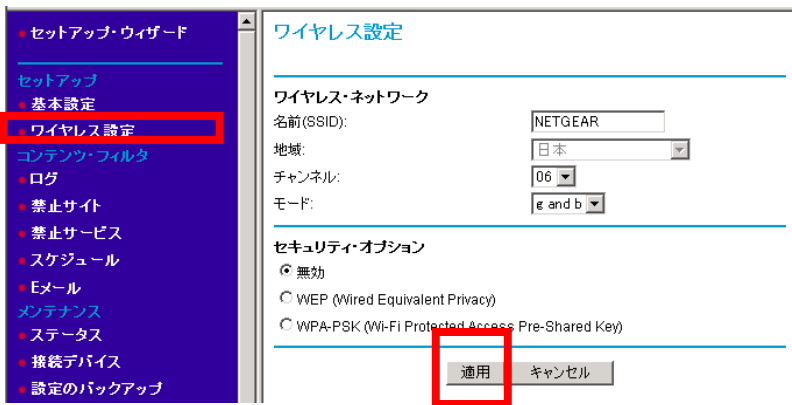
セットアップ・ウィザード

セットアップ
基本設定
ワイヤレス設定
コンテンツ・フィルタ
ログ
禁止サイト
禁止サービス
スケジュール
Eメール
メンテナンス
ステータス
接続デバイス
設定のバックアップ

ワイヤレス設定

ワイヤレス・ネットワーク

| | |
|---|---|
| 名前(SSID): | NETGEAR |
| 地域: | 日本 |
| チャンネル: | 06 |
| モード: | g and b |

セキュリティ・オプション
無効
WEP (Wired Equivalent Privacy)
WPA-PSK (Wi-Fi Protected Access Pre-Shared Key)

適用 キャンセル